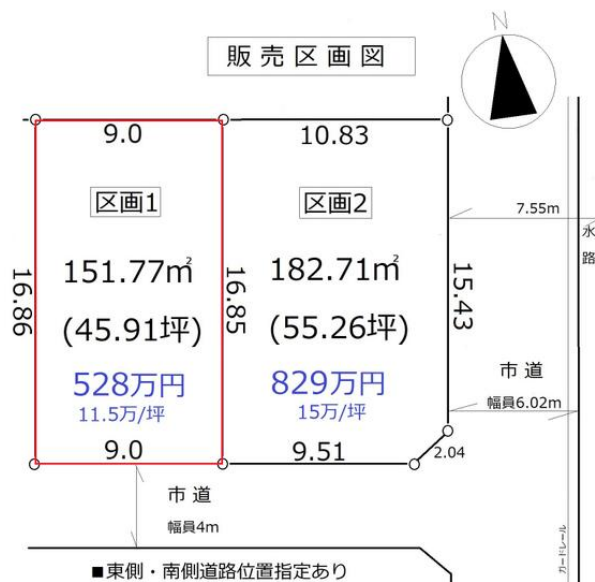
販売区画図

N

9.0

10.83

区画1

区画2

7.55m

水

路

16.86

151.77㎡

(45.91坪)

16.85

182.71㎡

(55.26坪)

15.43

528万円

11.5万/坪

829万円

15万/坪

市道

幅員6.02m

9.0

9.51

2.04

市道

幅員4m

ガードレール

■東側・南側道路位置指定あり